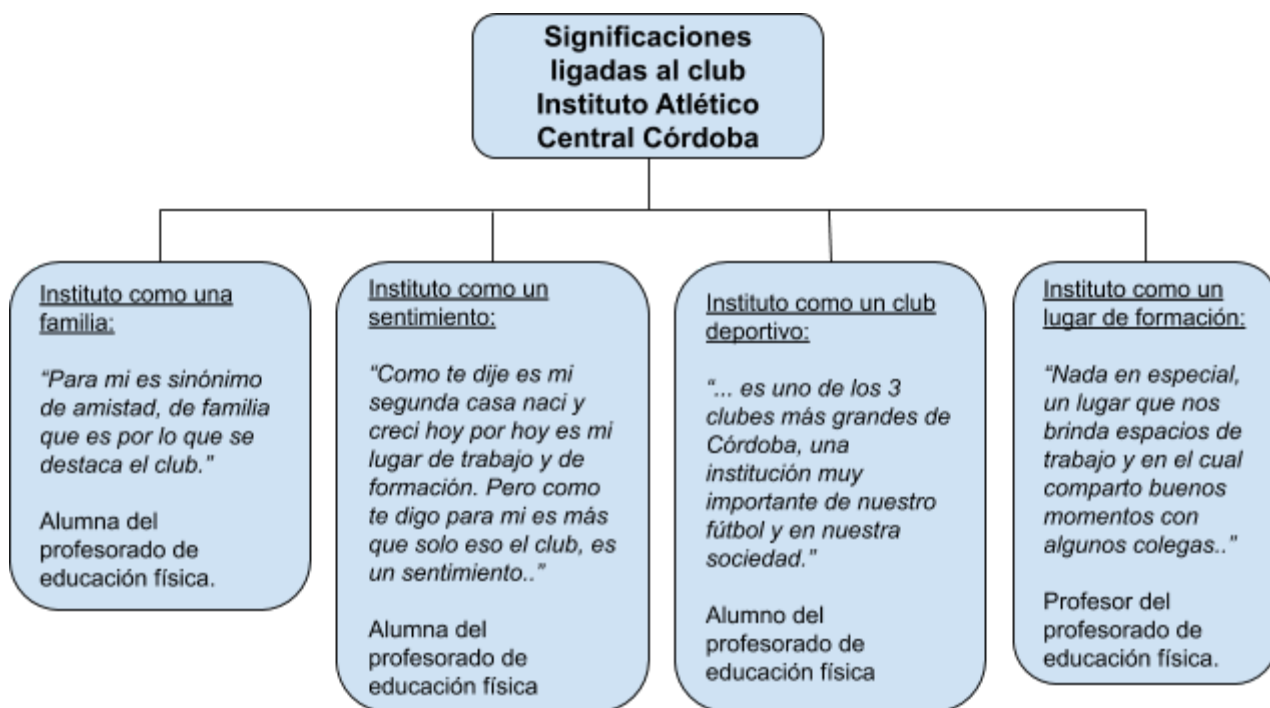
Significaciones ligadas al club Instituto Atlético Central Córdoba

Instituto como una familia:

“Para mi es sinónimo de amistad, de familia que es por lo que se destaca el club.”

Alumna del profesorado de educación física.

Instituto como un sentimiento:

“Como te dije es mi segunda casa naci y creci hoy por hoy es mi lugar de trabajo y de formación. Pero como te digo para mi es más que solo eso el club, es un sentimiento..”

Alumna del profesorado de educación física

Instituto como un club deportivo:

“... es uno de los 3 clubes más grandes de Córdoba, una institución muy importante de nuestro fútbol y en nuestra sociedad.”

Alumno del profesorado de educación física

Instituto como un lugar de formación:

“Nada en especial, un lugar que nos brinda espacios de trabajo y en el cual comparto buenos momentos con algunos colegas..”

Profesor del profesorado de educación física.